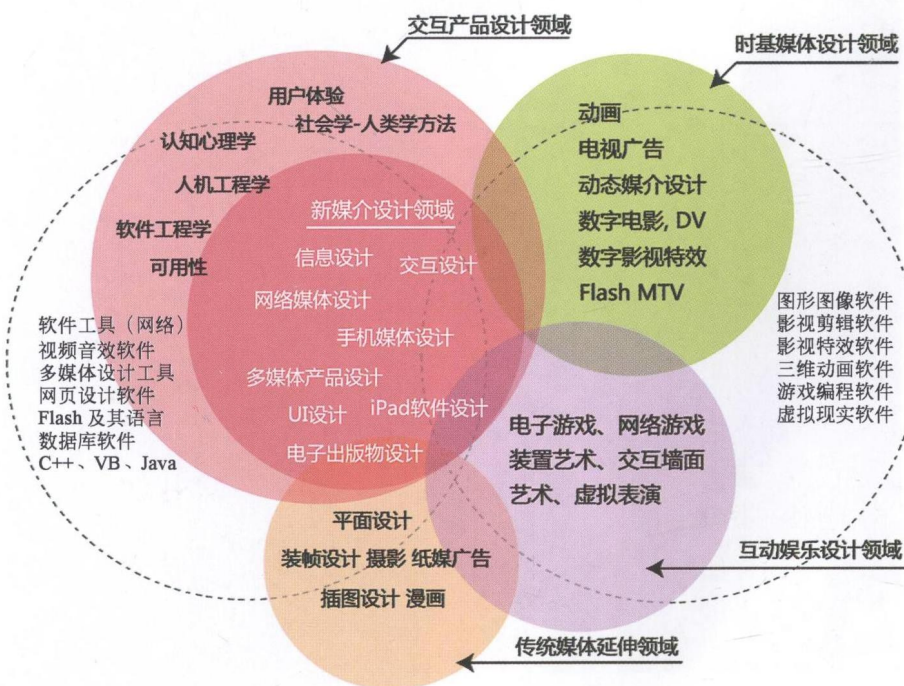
交互产品设计领域

时基媒体设计领域

用户体验
社会学-人类学方法
认知心理学
人机工程学
软件工程学
可用性

动画
电视广告
动态媒介设计
数字电影, DV
数字影视特效
Flash MTV

新媒介设计领域
信息设计
交互设计
网络媒体设计
手机媒体设计
多媒体产品设计
UI设计
iPad软件设计
电子出版物设计

软件工具（网络）
视频音效软件
多媒体设计工具
网页设计软件
Flash 及其语言
数据库软件
C++、VB、Java

图形图像软件
影视剪辑软件
影视特效软件
三维动画软件
游戏编程软件
虚拟现实软件

电子游戏、网络游戏
装置艺术、交互墙面
艺术、虚拟表演

平面设计
装帧设计 摄影 纸媒广告
插图设计 漫画

互动娱乐设计领域

传统媒体延伸领域